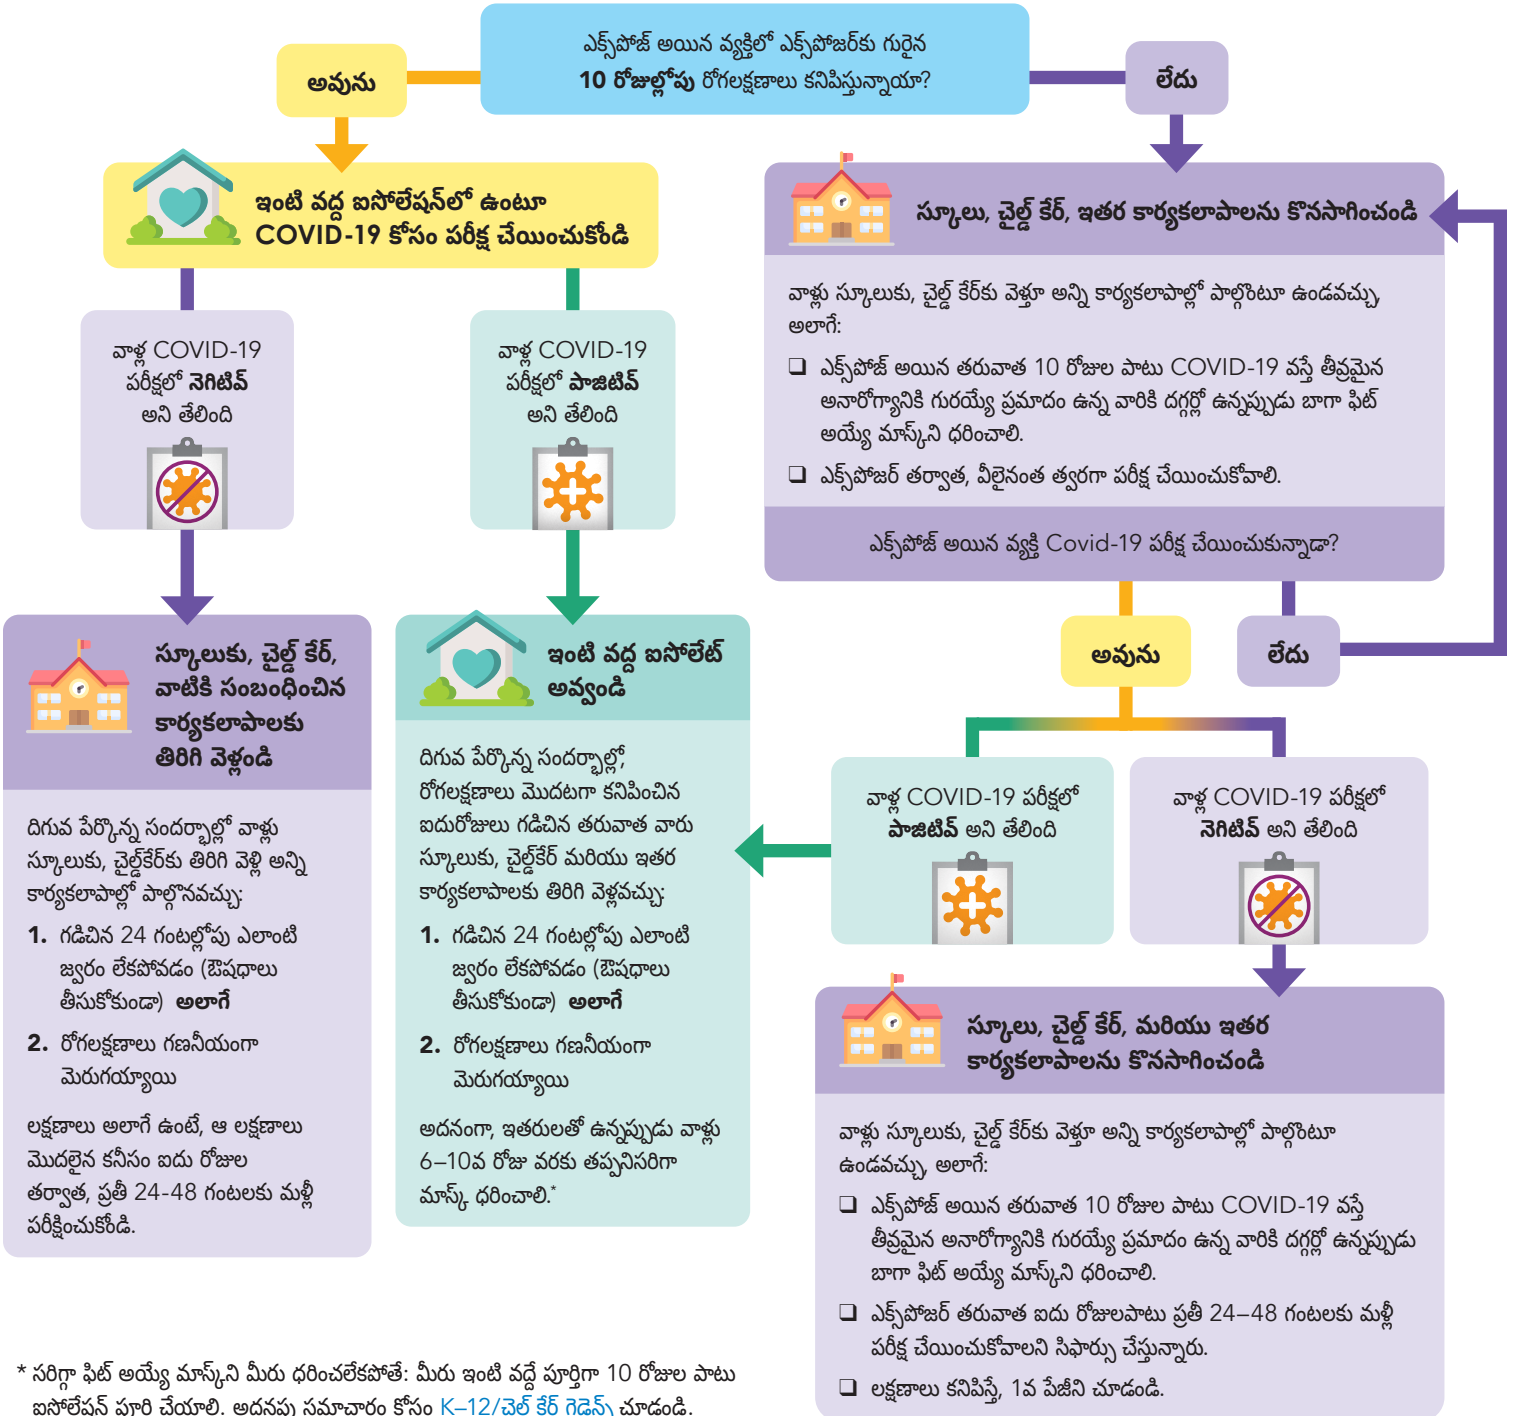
ఎక్స్‌పోజ్ అయిన వ్యక్తిలో ఎక్స్‌పోజర్‌కు గురైన **10 రోజుల్లోపు** రోగలక్షణాలు కనిపిస్తున్నాయా?

అవును

లేదు

ఇంటి వద్ద ఐసోలేషన్‌లో ఉంటూ COVID-19 కోసం పరీక్ష చేయించుకోండి

వాళ్ళ COVID-19 పరీక్షలో **నెగిటివ్** అని తేలింది

వాళ్ళ COVID-19 పరీక్షలో **పాజిటివ్** అని తేలింది

స్కూలుకు, చైల్డ్ కేర్, వాటికి సంబంధించిన కార్యకలాపాలకు తిరిగి వెళ్లండి

దిగువ పేర్కొన్న సందర్భాల్లో వాళ్లు స్కూలుకు, చైల్డ్‌కేర్‌కు తిరిగి వెళ్లి అన్ని కార్యకలాపాల్లో పాల్గొనవచ్చు:

1. గడిచిన 24 గంటల్లోపు ఎలాంటి జ్వరం లేకపోవడం (ఔషధాలు తీసుకోకుండా) **అలాగే**

2. రోగలక్షణాలు గణనీయంగా మెరుగయ్యాయి

లక్షణాలు అలాగే ఉంటే, ఆ లక్షణాలు మొదలైన కనీసం ఐదు రోజుల తర్వాత, ప్రతీ 24-48 గంటలకు మళ్లీ పరీక్షించుకోండి.

ఇంటి వద్ద ఐసోలేట్ అవ్వండి

దిగువ పేర్కొన్న సందర్భాల్లో, రోగలక్షణాలు మొదటగా కనిపించిన ఐదురోజులు గడిచిన తరువాత వారు స్కూలుకు, చైల్డ్‌కేర్ మరియు ఇతర కార్యకలాపాలకు తిరిగి వెళ్లవచ్చు:

1. గడిచిన 24 గంటల్లోపు ఎలాంటి జ్వరం లేకపోవడం (ఔషధాలు తీసుకోకుండా) **అలాగే**

2. రోగలక్షణాలు గణనీయంగా మెరుగయ్యాయి

అదనంగా, ఇతరులతో ఉన్నప్పుడు వాళ్లు 6–10వ రోజు వరకు తప్పనిసరిగా మాస్క్ ధరించాలి.*

స్కూలు, చైల్డ్ కేర్, ఇతర కార్యకలాపాలను కొనసాగించండి

వాళ్లు స్కూలుకు, చైల్డ్ కేర్‌కు వెళ్తూ అన్ని కార్యకలాపాల్లో పాల్గొంటూ ఉండవచ్చు, అలాగే:

❑ ఎక్స్‌పోజ్ అయిన తరువాత 10 రోజుల పాటు COVID-19 వస్తే తీవ్రమైన అనారోగ్యానికి గురయ్యే ప్రమాదం ఉన్న వారికి దగ్గర్లో ఉన్నప్పుడు బాగా ఫిట్ అయ్యే మాస్క్‌ని ధరించాలి.

❑ ఎక్స్‌పోజర్ తర్వాత, వీలైనంత త్వరగా పరీక్ష చేయించుకోవాలి.

ఎక్స్‌పోజ్ అయిన వ్యక్తి Covid-19 పరీక్ష చేయించుకున్నాడా?

అవును

లేదు

వాళ్ళ COVID-19 పరీక్షలో **పాజిటివ్** అని తేలింది

వాళ్ళ COVID-19 పరీక్షలో **నెగిటివ్** అని తేలింది

స్కూలు, చైల్డ్ కేర్, మరియు ఇతర కార్యకలాపాలను కొనసాగించండి

వాళ్లు స్కూలుకు, చైల్డ్ కేర్‌కు వెళ్తూ అన్ని కార్యకలాపాల్లో పాల్గొంటూ ఉండవచ్చు, అలాగే:

❑ ఎక్స్‌పోజ్ అయిన తరువాత 10 రోజుల పాటు COVID-19 వస్తే తీవ్రమైన అనారోగ్యానికి గురయ్యే ప్రమాదం ఉన్న వారికి దగ్గర్లో ఉన్నప్పుడు బాగా ఫిట్ అయ్యే మాస్క్‌ని ధరించాలి.

❑ ఎక్స్‌పోజర్ తరువాత ఐదు రోజులపాటు ప్రతీ 24–48 గంటలకు మళ్లీ పరీక్ష చేయించుకోవాలని సిఫార్సు చేస్తున్నారు.

❑ లక్షణాలు కనిపిస్తే, 1వ పేజీని చూడండి.

* సరిగ్గా ఫిట్ అయ్యే మాస్క్‌ని మీరు ధరించలేకపోతే: మీరు ఇంటి వద్దే పూర్తిగా 10 రోజుల పాటు ఐసోలేషన్ పూర్తి చేయాలి. అదనపు సమాచారం కోసం K–12/చైల్డ్ కేర్ గైడెన్స్ చూడండి.